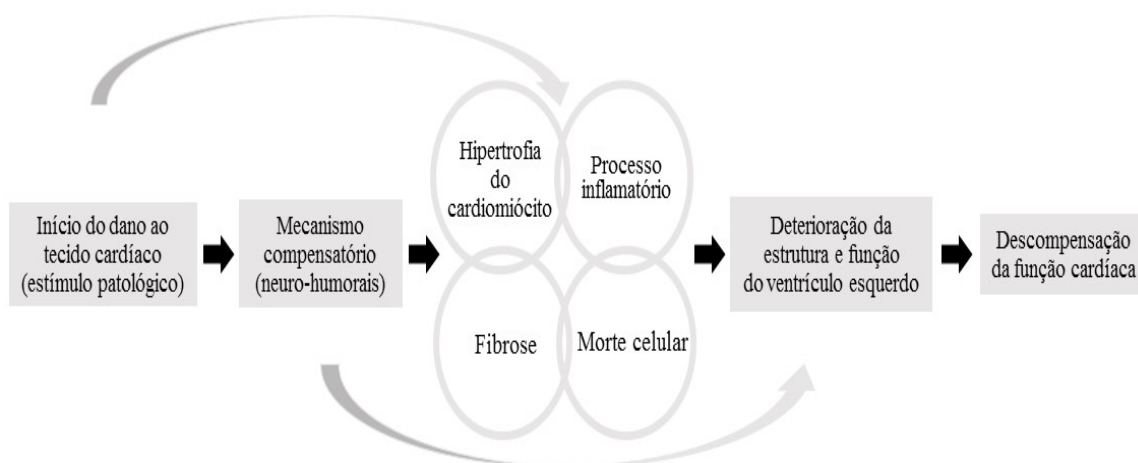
Início do dano ao tecido cardíaco (estímulo patológico)

Mecanismo compensatório (neuro-humorais)

Hipertrofia do cardiomiócito

Processo inflamatório

Fibrose

Morte celular

Deterioração da estrutura e função do ventrículo esquerdo

Descompensação da função cardíaca